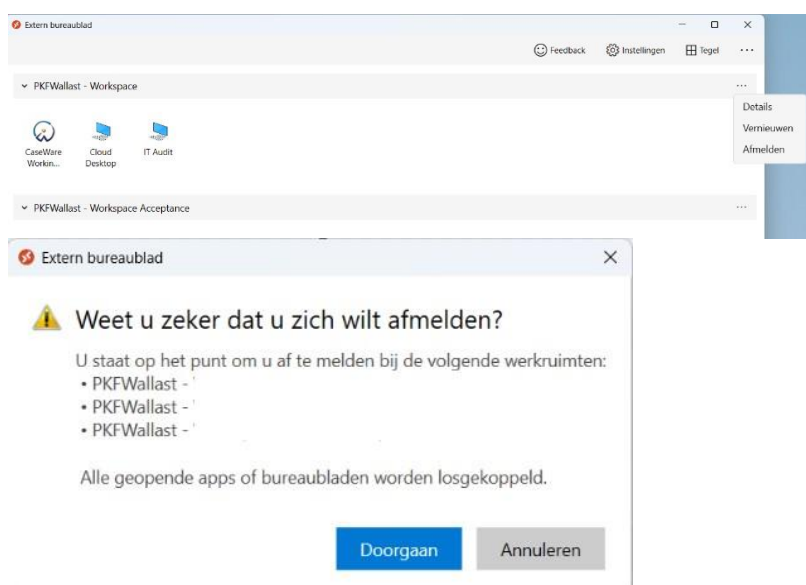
Extern bureaublad

Feedback
Instellingen
Tegel
...

PKFWallast - Workspace
...
Details
Vernieuwen
Afmelden

CaseWare Workin...
Cloud Desktop
IT Audit

PKFWallast - Workspace Acceptance
...

Extern bureaublad
×

Weet u zeker dat u zich wilt afmelden?

U staat op het punt om u af te melden bij de volgende werkruimten:
• PKFWallast - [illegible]
• PKFWallast - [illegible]
• PKFWallast - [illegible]

Alle geopende apps of bureaubladen worden losgekoppeld.

Doorgaan
Annuleren